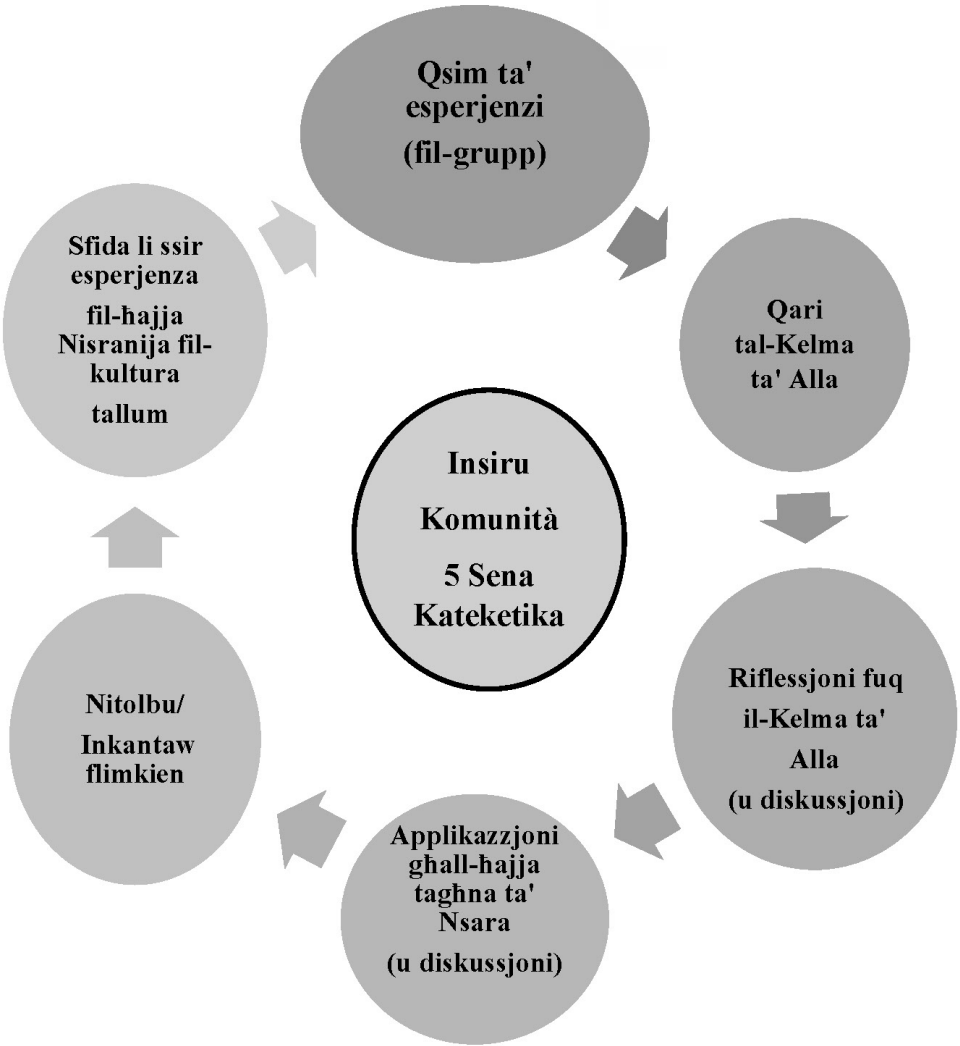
Qsim ta' esperjenzi (fil-grupp)

Qari tal-Kelma ta' Alla

Riflessjoni fuq il-Kelma ta' Alla (u diskussjoni)

Applikazzjoni għall-ħajja tagħna ta' Nsara (u diskussjoni)

Nitolbu/ Inkantaw flimkien

Sfida li ssir esperjenza fil-ħajja Nisranija fil-kultura tallum

Insiru Komunità 5 Sena Kateketika